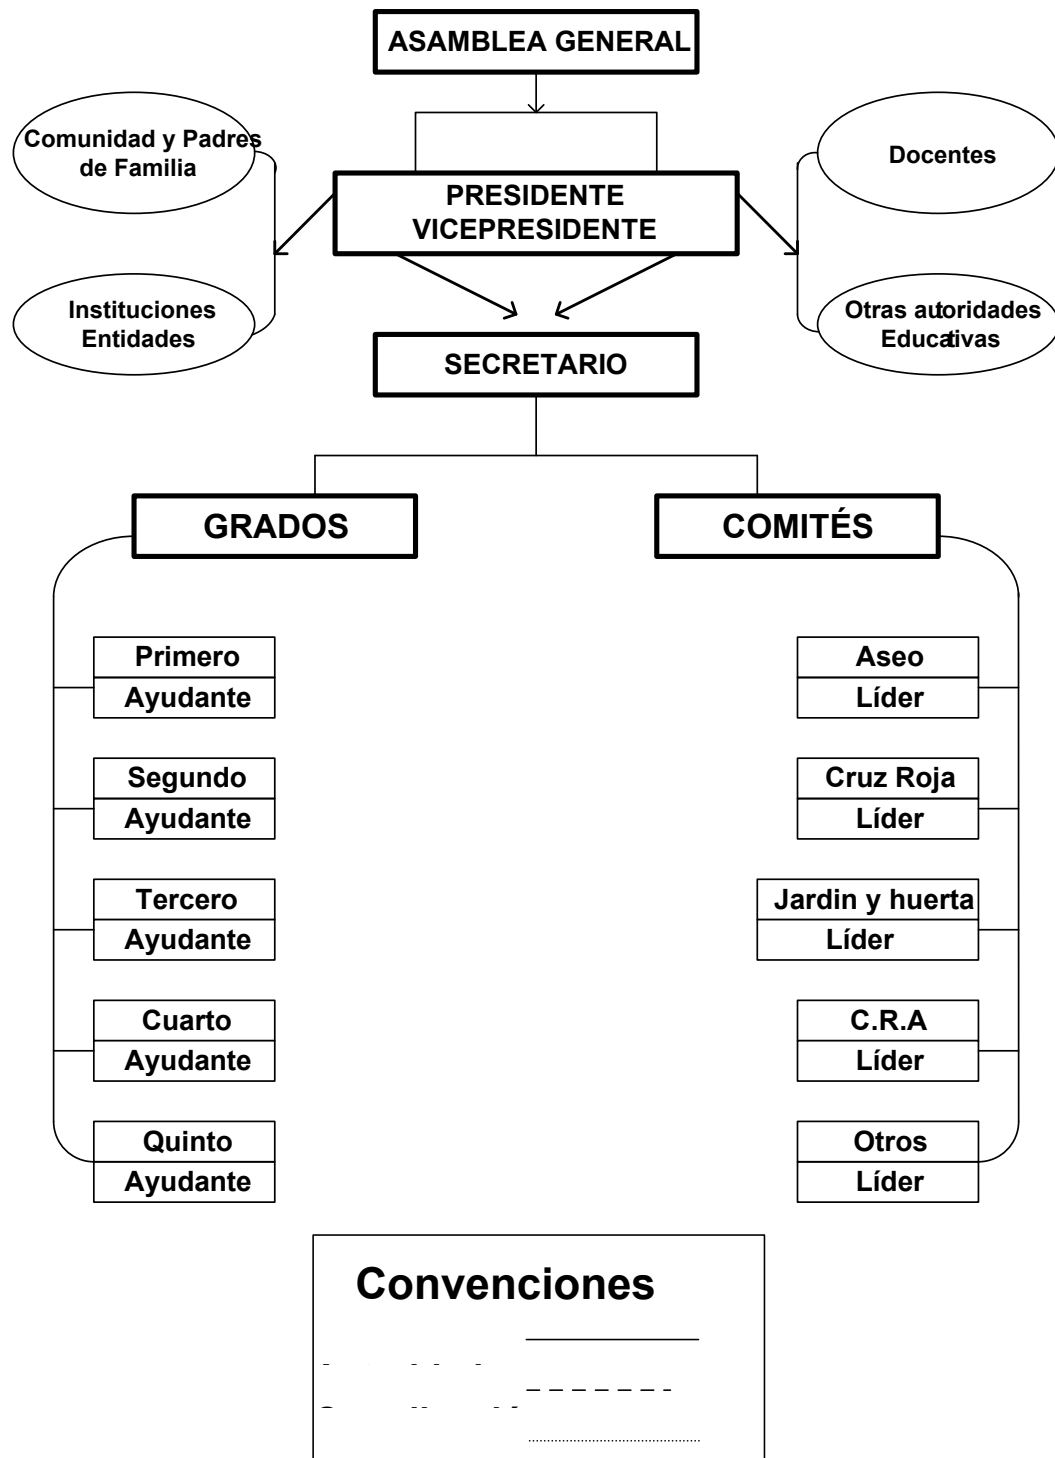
ASAMBLEA GENERAL

Comunidad y Padres de Familia

Instituciones Entidades

PRESIDENTE VICEPRESIDENTE

Docentes

Otras autoridades Educativas

SECRETARIO

GRADOS

COMITÉS

Primero
Ayudante

Segundo
Ayudante

Tercero
Ayudante

Cuarto
Ayudante

Quinto
Ayudante

Aseo
Líder

Cruz Roja
Líder

Jardin y huerta
Líder

C.R.A
Líder

Otros
Líder

Convenciones

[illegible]

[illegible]